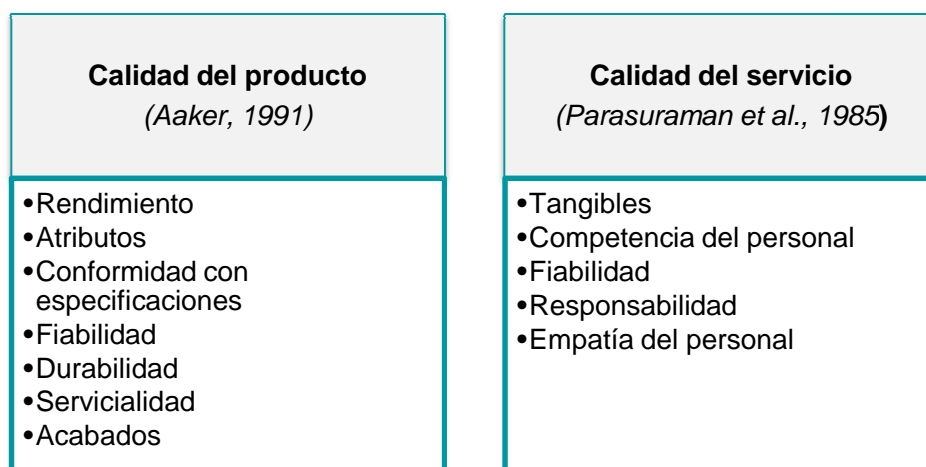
**Calidad del producto**
*(Aaker, 1991)*

•Rendimiento
•Atributos
•Conformidad con especificaciones
•Fiabilidad
•Durabilidad
•Servicialidad
•Acabados

**Calidad del servicio**
*(Parasuraman et al., 1985***)**

•Tangibles
•Competencia del personal
•Fiabilidad
•Responsabilidad
•Empatía del personal